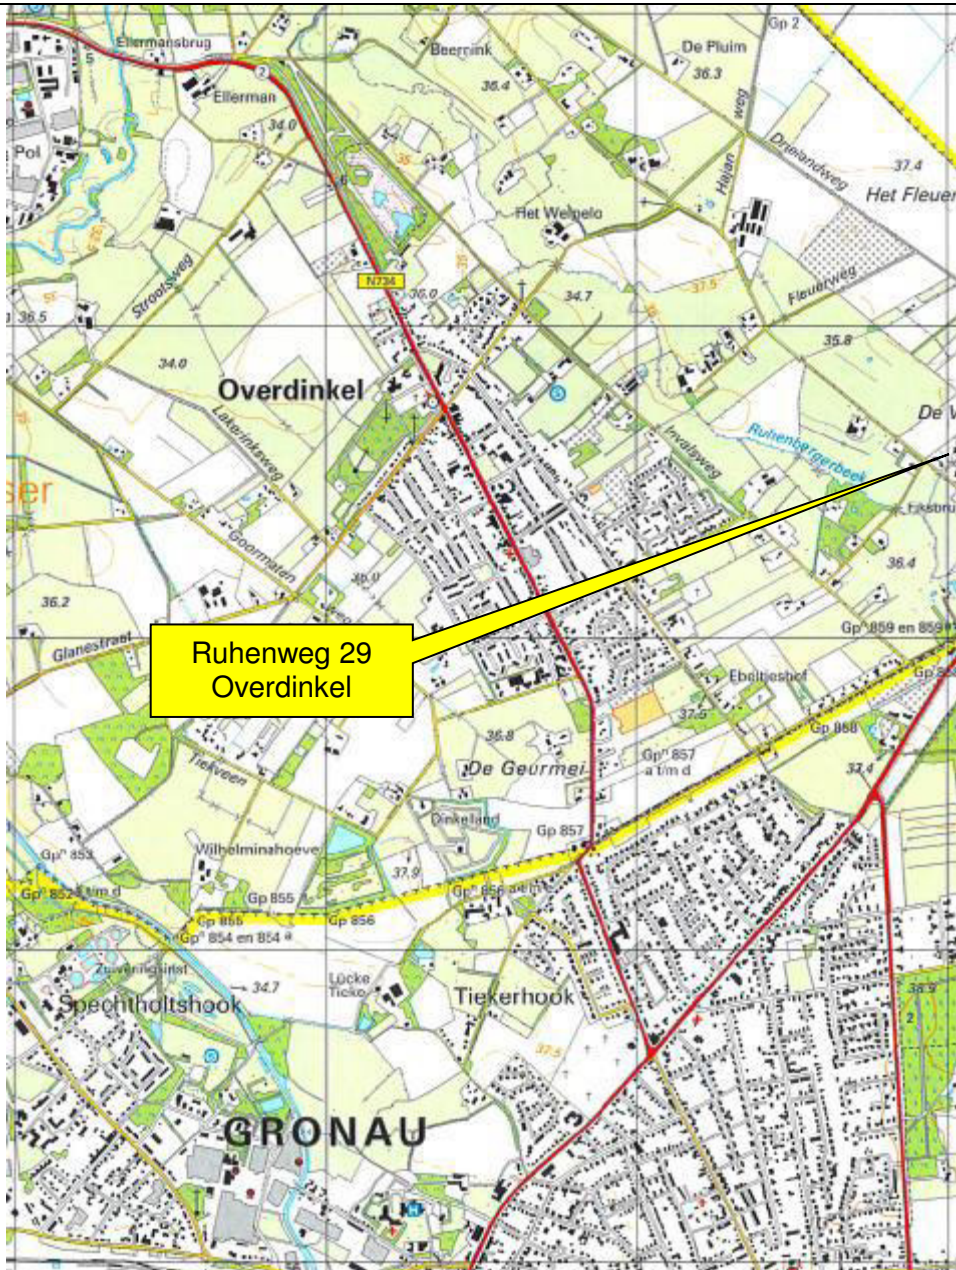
Ellermansbrug
Ellerman
Pol
Beerink
De Pluim
Gp 2
36.4
36.3
34.0
Drielandweg
Hassen weg
37.4
Het Fleuer
Het Welpelo
Strootsweg
N734
36.0
34.7
Fleuerweg
36.5
34.0
35.8
Overdinkel
Lakerinksweg
Invalsweg
Ruhenbergerbeek
De W
ser
Goormaten
36.4
36.2
Gp 859 en 859
Glanestraat
Ruhenweg 29
Overdinkel
Ebeltieshof
Gp 858
37.5
36.8
Gp 857 a t/m d
37.4
Tiekveen
De Geurmei
Dinkeland
Gp 857
Gp 853
Wilhelminahoeve
37.9
Gp 856
Gp 852 t/m d
Gp 855
Gp 855
Gp 856
Gp 854 en 854
Zuvenlingsfurst
Lücke
Ticko
34.7
Spechtholtshook
Tiekerhook
38.9
37.5
GRONAU